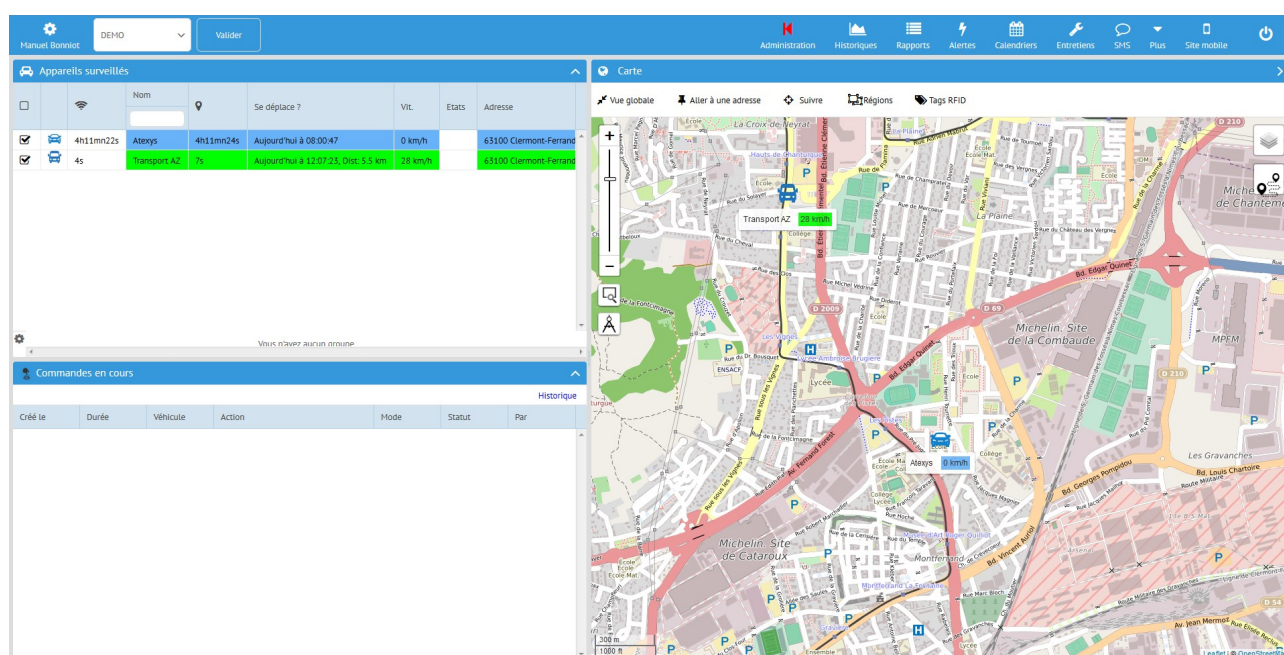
Manuel Bonniot DEMO Valider

Administration Historiques Rapports Alertes Calendriers Entretiens SMS Plus Site mobile

Appareils surveillés

| | | | Nom | | Se déplace ? | Vit. | Etats | Adresse |
|---|---|---|---|---|---|---|---|---|
| | | 4h11mn22s | Atexys | 4h11mn24s | Aujourd'hui à 08:00:47 | 0 km/h | | 63100 Clermont-Ferrand |
| | | 4s | Transport AZ | 7s | Aujourd'hui à 12:07:23, Dist: 5.5 km | 28 km/h | | 63100 Clermont-Ferrand |

Vous n'avez aucun groupe

Commandes en cours

Historique

| Créé le | Durée | Véhicule | Action | Mode | Statut | Par |
|---|---|---|---|---|---|---|

Carte

Vue globale Aller à une adresse Suivre Régions Tags RFID

Transport AZ 28 km/h

Atexys 0 km/h

La Croix de Neyrat
Hauts de Chanturgue
La Plaine
Rue du Cheval
Les Vignes
Lycée Ambroise Brugière
ENSACF
Lycée
Bd. Edgar Quinet
Michelin. Site de la Combaude
MPFM
Michelin Site de Chantemerle
Les Gravanches
Bd. Louis Chartoire
Bd. Georges Pompidou
Av. Fernand Forest
Michelin. Site de Cataroux
Montferrand
Montferrand La Fontaine
Bd. Vincent Auriol
Av. Jean Mermoz
D 2009
D 69
D 210
D 54
D 2089
Collège
Ecole

300 m
1000 ft
Leaflet | © OpenStreetMap